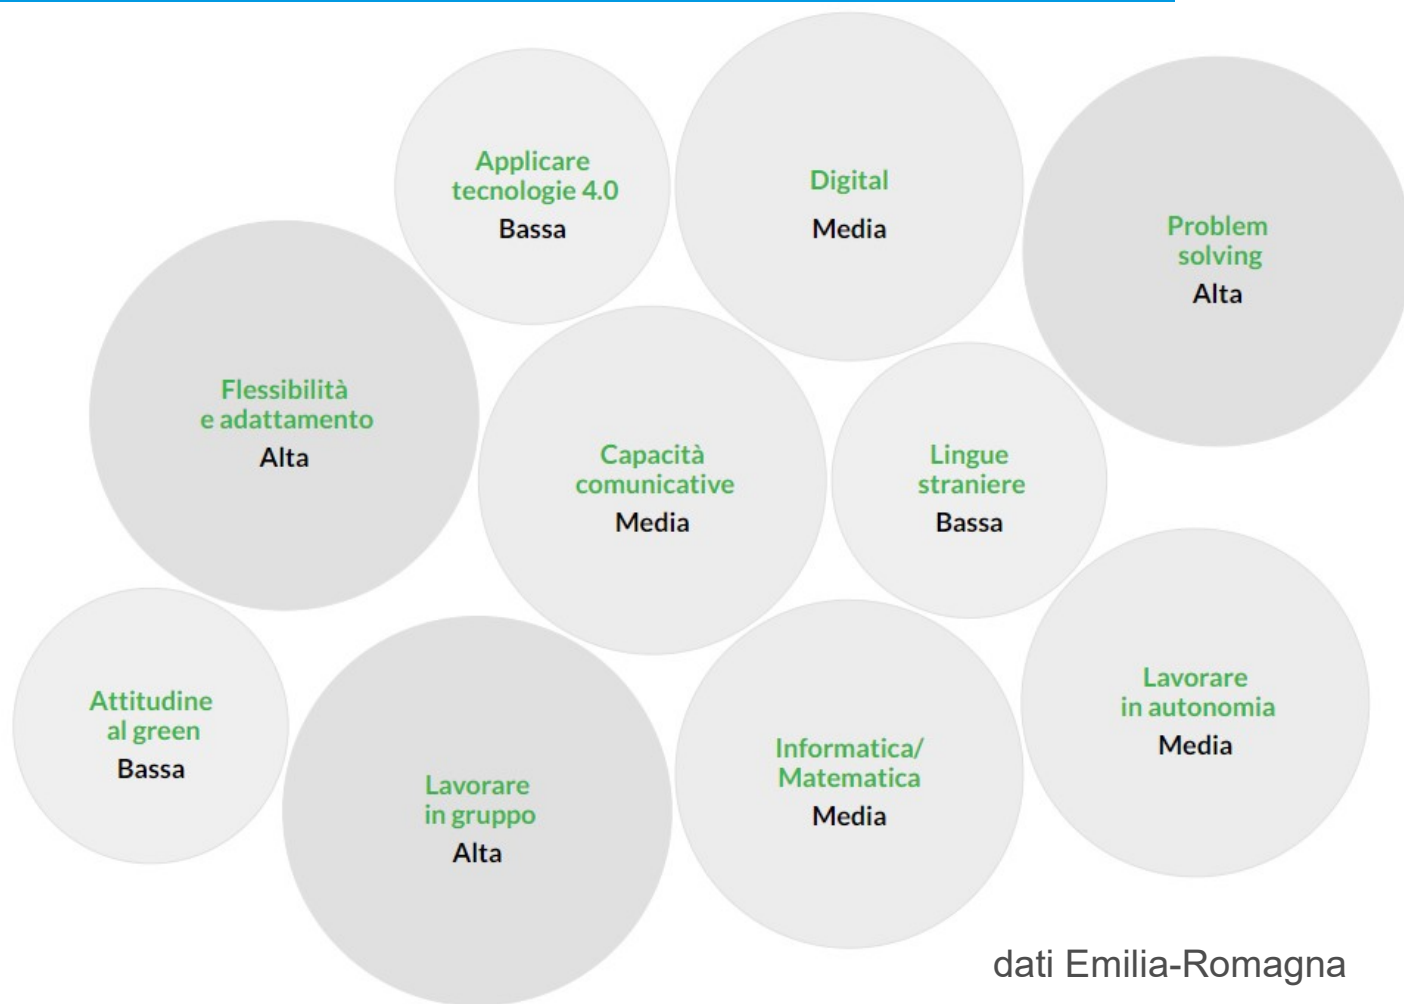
Applicare tecnologie 4.0
Bassa

Digital
Media

Problem solving
Alta

Flessibilità e adattamento
Alta

Capacità comunicative
Media

Lingue straniere
Bassa

Attitudine al green
Bassa

Lavorare in gruppo
Alta

Informatica/ Matematica
Media

Lavorare in autonomia
Media

dati Emilia-Romagna